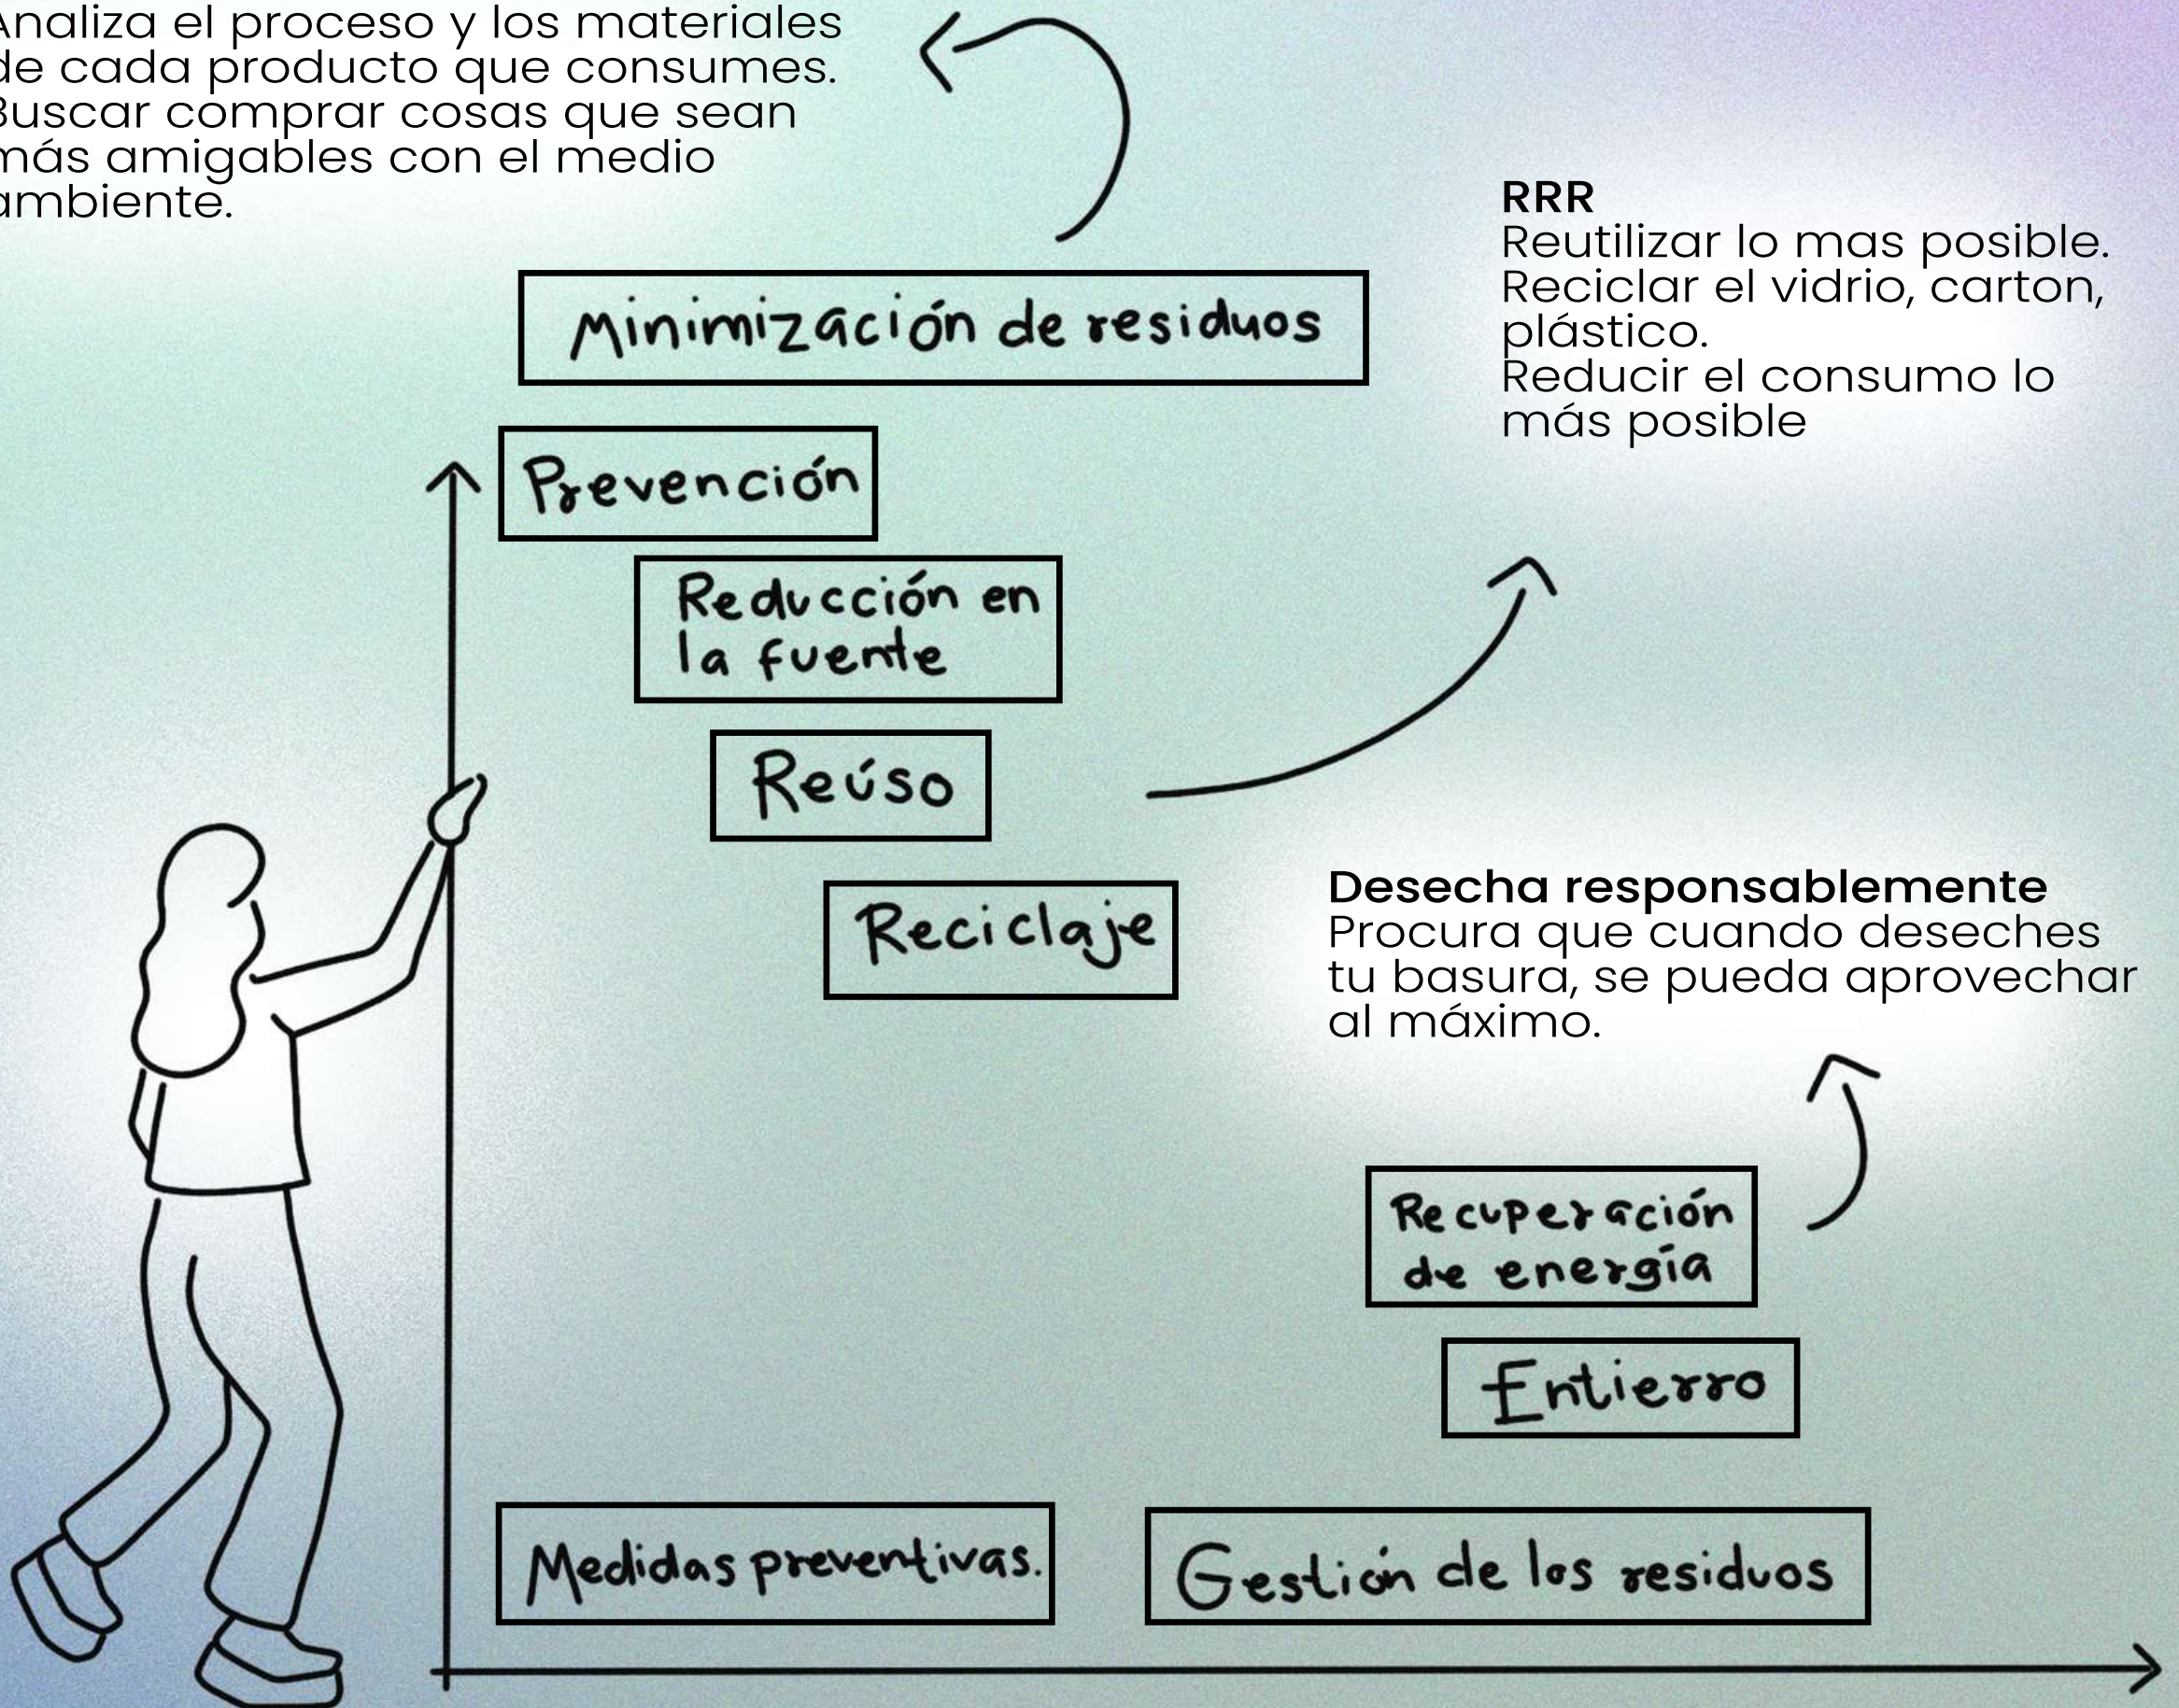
Analiza el proceso y los materiales de cada producto que consumes. Buscar comprar cosas que sean más amigables con el medio ambiente.

RRR
Reutilizar lo mas posible.
Reciclar el vidrio, carton, plástico.
Reducir el consumo lo más posible

Minimización de residuos

Prevención

Reducción en la fuente

Reúso

Reciclaje

Desecha responsablemente
Procura que cuando deseches tu basura, se pueda aprovechar al máximo.

Recuperación de energía

Entierro

Medidas preventivas.

Gestión de los residuos